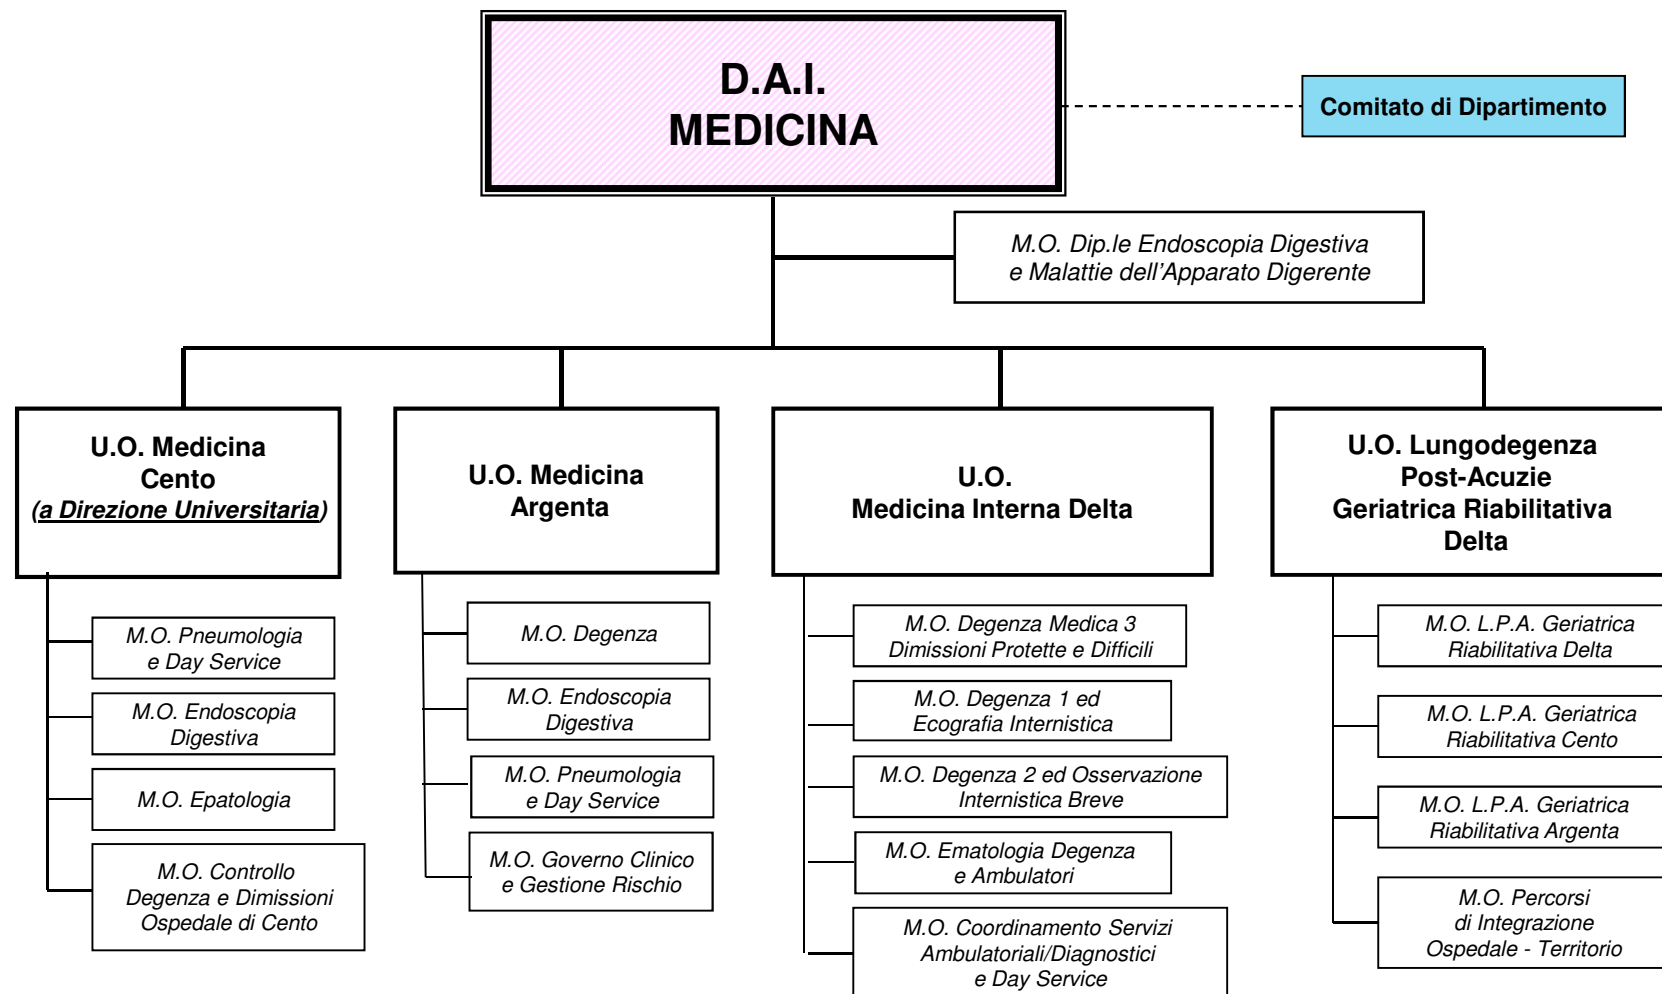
D.A.I.
MEDICINA

Comitato di Dipartimento

M.O. Dip.le Endoscopia Digestiva e Malattie dell'Apparato Digerente

U.O. Medicina Cento (a Direzione Universitaria)

M.O. Pneumologia e Day Service

M.O. Endoscopia Digestiva

M.O. Epatologia

M.O. Controllo Degenza e Dimissioni Ospedale di Cento

U.O. Medicina Argenta

M.O. Degenza

M.O. Endoscopia Digestiva

M.O. Pneumologia e Day Service

M.O. Governo Clinico e Gestione Rischio

U.O. Medicina Interna Delta

M.O. Degenza Medica 3 Dimissioni Protette e Difficili

M.O. Degenza 1 ed Ecografia Internistica

M.O. Degenza 2 ed Osservazione Internistica Breve

M.O. Ematologia Degenza e Ambulatori

M.O. Coordinamento Servizi Ambulatoriali/Diagnostici e Day Service

U.O. Lungodegenza Post-Acuzie Geriatrica Riabilitativa Delta

M.O. L.P.A. Geriatrica Riabilitativa Delta

M.O. L.P.A. Geriatrica Riabilitativa Cento

M.O. L.P.A. Geriatrica Riabilitativa Argenta

M.O. Percorsi di Integrazione Ospedale - Territorio